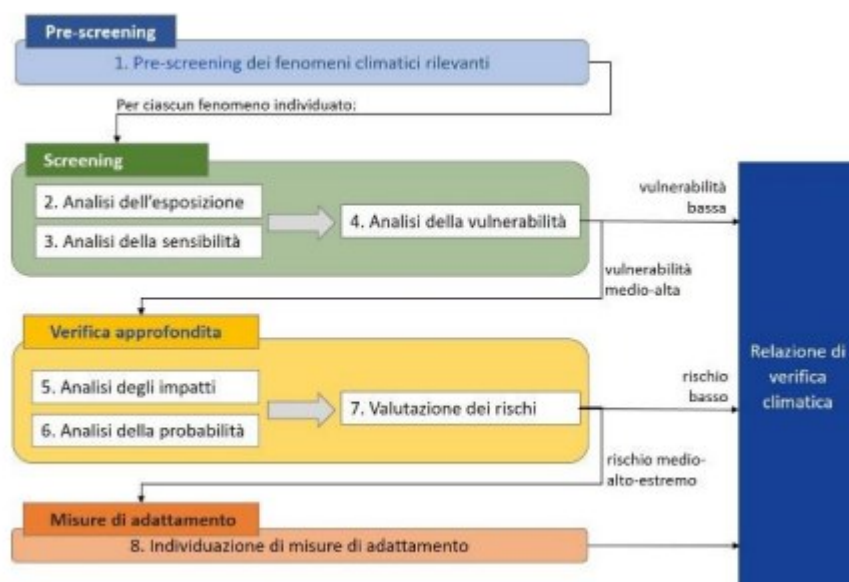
Pre-screening

1. Pre-screening dei fenomeni climatici rilevanti

Per ciascun fenomeno individuato:

Screening

2. Analisi dell'esposizione

3. Analisi della sensibilità

4. Analisi della vulnerabilità

vulnerabilità bassa

vulnerabilità medio-alta

Verifica approfondita

5. Analisi degli impatti

6. Analisi della probabilità

7. Valutazione dei rischi

rischio basso

rischio medio-alto-estremo

Misure di adattamento

8. Individuazione di misure di adattamento

Relazione di verifica climatica